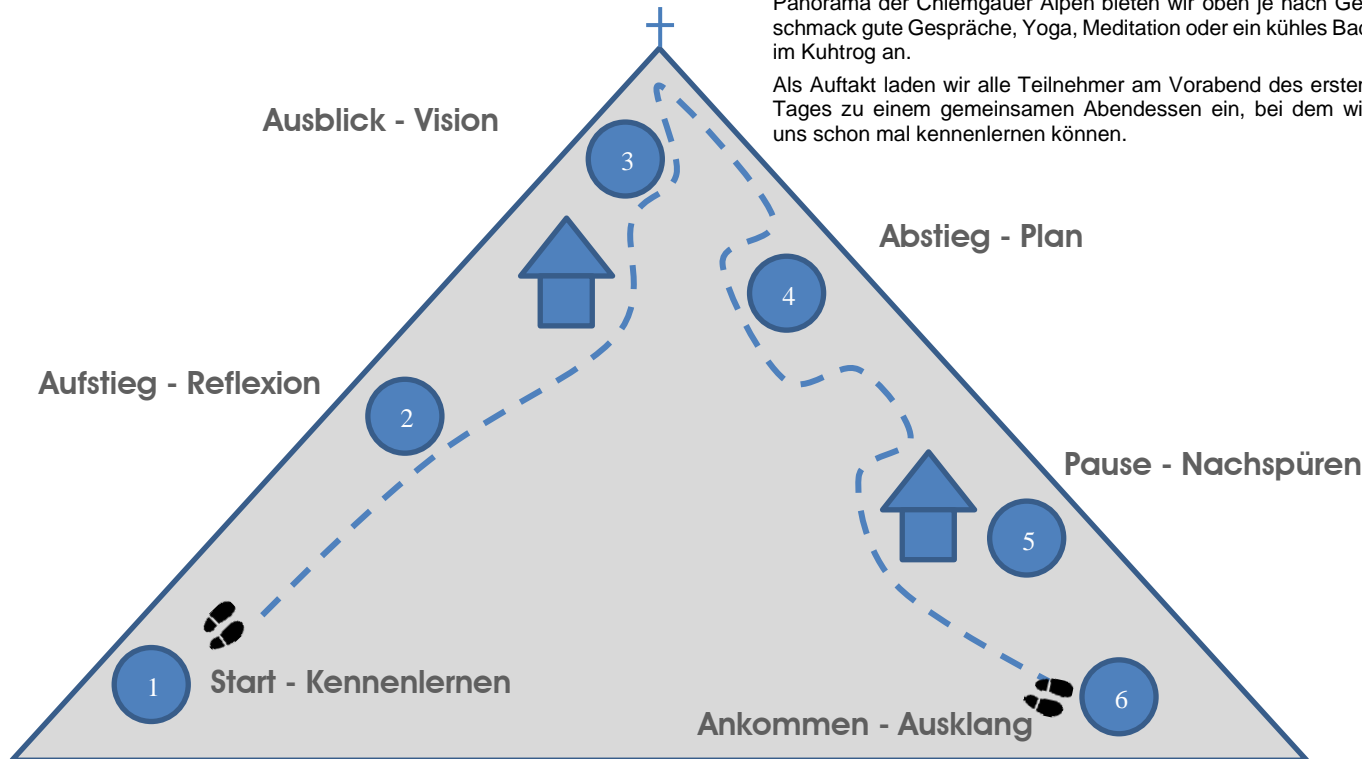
Panorama der Chiemgauer Alpen bieten wir oben je nach Geschmack gute Gespräche, Yoga, Meditation oder ein kühles Bad im Kuhtrog an.

Als Auftakt laden wir alle Teilnehmer am Vorabend des ersten Tages zu einem gemeinsamen Abendessen ein, bei dem wir uns schon mal kennenlernen können.

Ausblick - Vision

3

Abstieg - Plan

4

Aufstieg - Reflexion

2

Pause - Nachspüren

5

1

Start - Kennenlernen

6

Ankommen - Ausklang